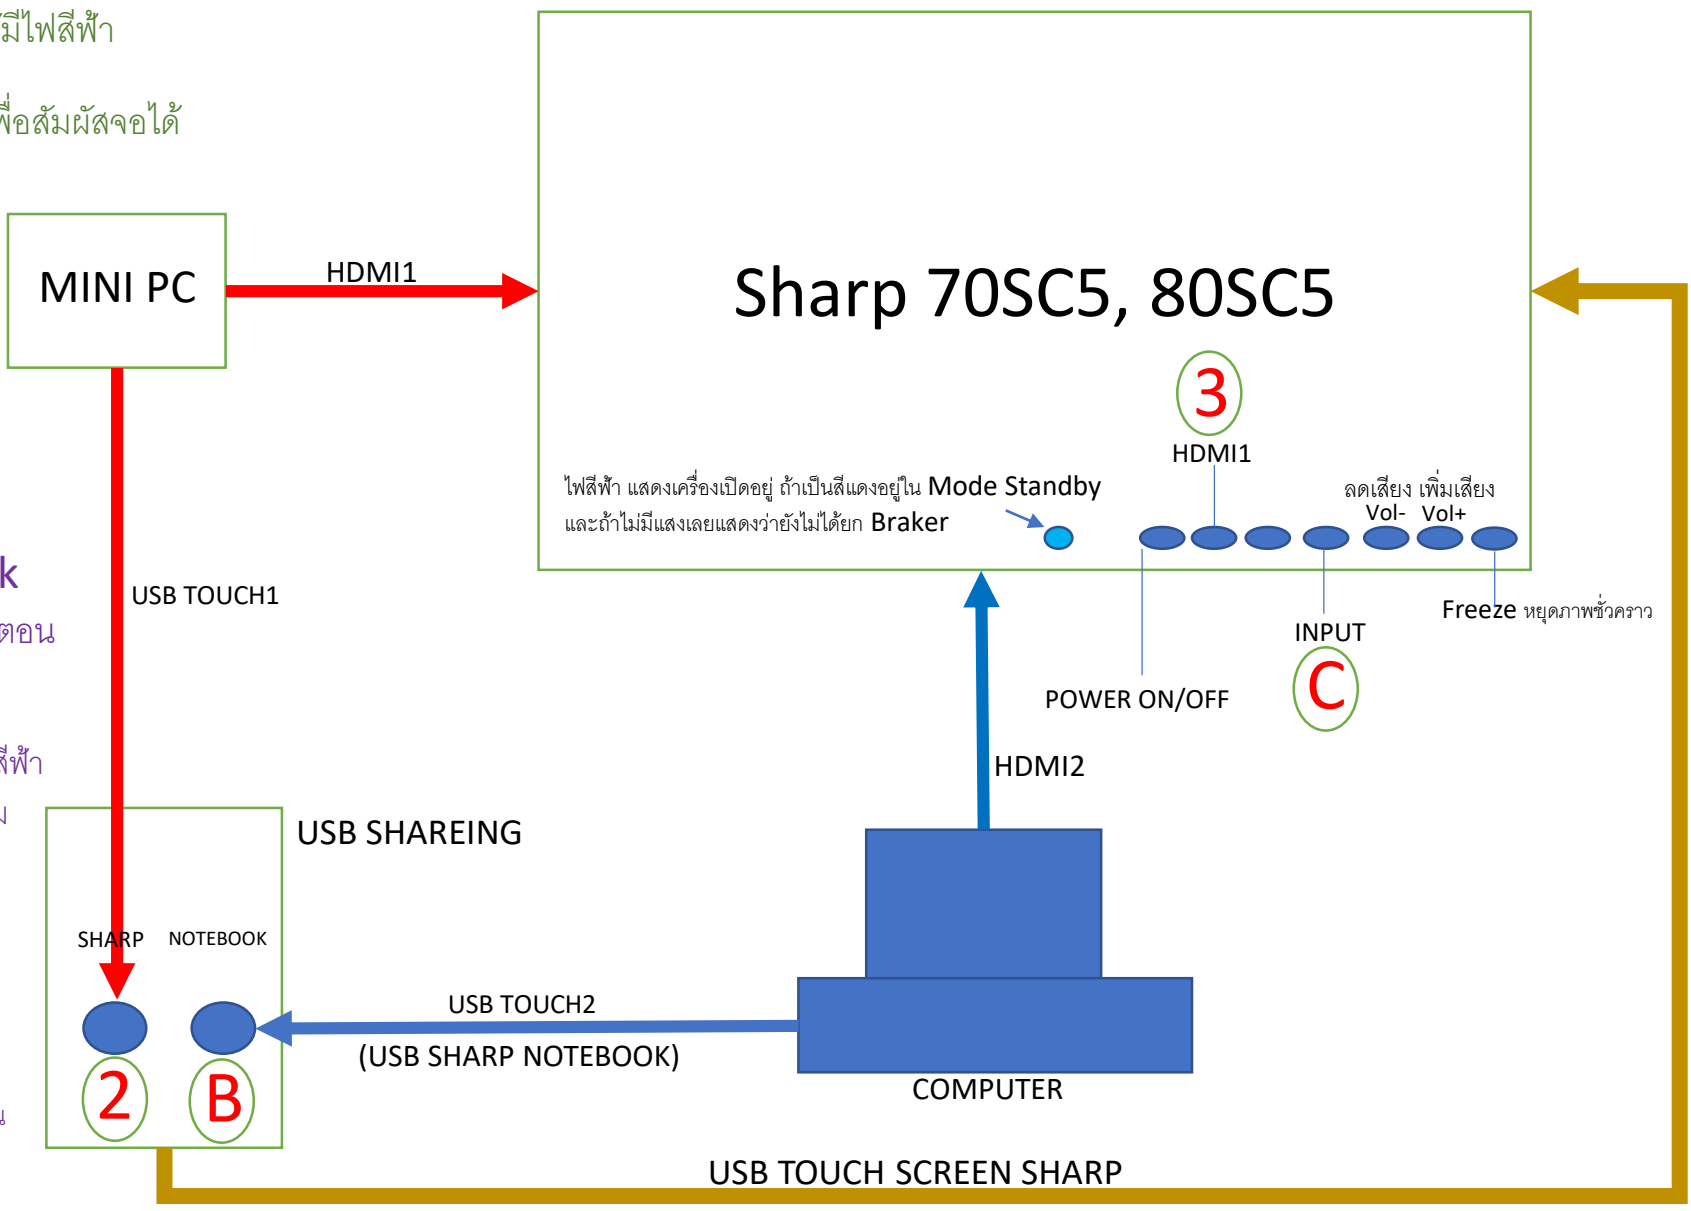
มีไฟสีฟ้า

พื่อสัมผัสจอได้

k
ตอน

สีฟ้า
ม

MINI PC

HDMI1

Sharp 70SC5, 80SC5

3

HDMI1

ไฟสีฟ้า แสดงเครื่องเปิดอยู่ ถ้าเป็นสีแดงอยู่ใน Mode Standby
และถ้าไม่มีแสงเลยแสดงว่ายังไม่ได้ยก Braker

ลดเสียง เพิ่มเสียง
Vol- Vol+

Freeze หยุดภาพชั่วคราว

INPUT

C

POWER ON/OFF

USB TOUCH1

HDMI2

USB SHAREING

SHARP NOTEBOOK

USB TOUCH2

(USB SHARP NOTEBOOK)

COMPUTER

2 B

USB TOUCH SCREEN SHARP